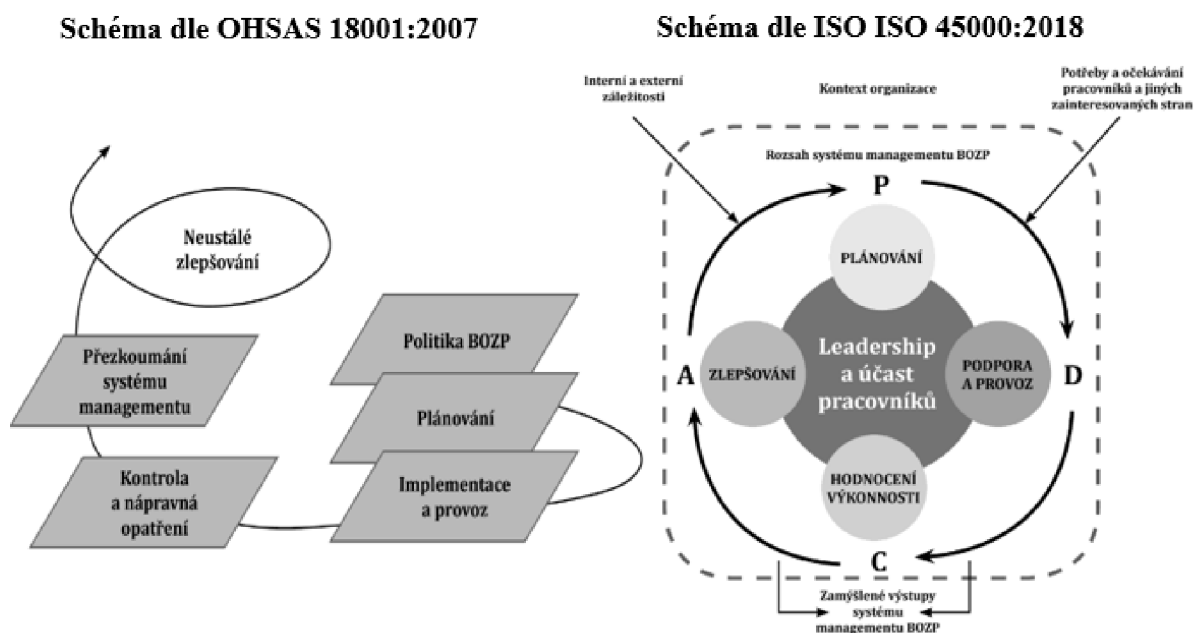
Schéma dle OHSAS 18001:2007

Neustálé zlepšování

Přezkoumání systému managementu

Kontrola a nápravná opatření

Politika BOZP

Plánování

Implementace a provoz

Schéma dle ISO ISO 45000:2018

Interní a externí záležitosti

Kontext organizace

Potřeby a očekávání pracovníků a jiných zainteresovaných stran

Rozsah systému managementu BOZP

P

PLÁNOVÁNÍ

A

ZLEPŠOVÁNÍ

Leadership a účast pracovníků

PODPORA A PROVOZ

D

HODNOCENÍ VÝKONNOSTI

C

Zamýšlené výstupy systému managementu BOZP